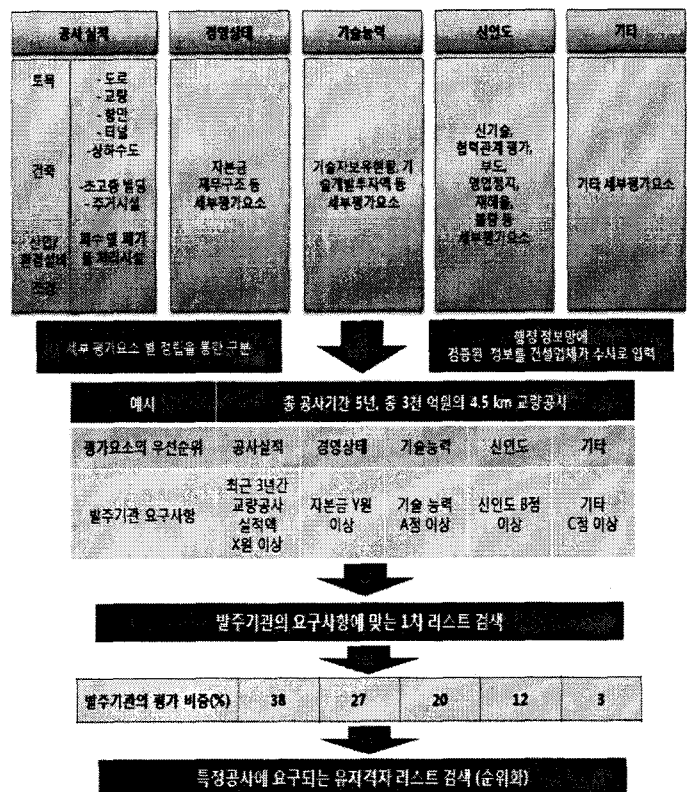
공사 실적

경영상태

기술능력

신인도

기타

토목

- 도로
- 교량
- 항만
- 터널
- 상하수도

건축

- 초고층 빌딩
- 주거시설

산업/환경설비

폐수 및 폐기물 처리시설

조경

자본금
재무구조 등
세부평가요소

기술자보유현황, 기술개발투자액 등
세부평가요소

신기술,
협력관계 평가,
부도,
영업정지,
재해율,
불량 등
세부평가요소

기타 세부평가요소

세부 평가요소 별 점수를 통한 구분

행정 정보망에
검증된 정보를 건설업체가 수시로 입력

예시

총 공사기간 5년, 총 3천 억원의 4.5 km 교량공사

| 평가요소의 우선순위 | 공사실적 | 경영상태 | 기술능력 | 신인도 | 기타 |
|---|---|---|---|---|---|
| 발주기관 요구사항 | 최근 3년간 교량공사 실적액 X원 이상 | 자본금 Y원 이상 | 기술 능력 A점 이상 | 신인도 B점 이상 | 기타 C점 이상 |

발주기관의 요구사항에 맞는 1차 리스트 검색

| 발주기관의 평가 비중(%) | 38 | 27 | 20 | 12 | 3 |
|---|---|---|---|---|---|

특정공사에 요구되는 유자격자 리스트 검색 (순위화)